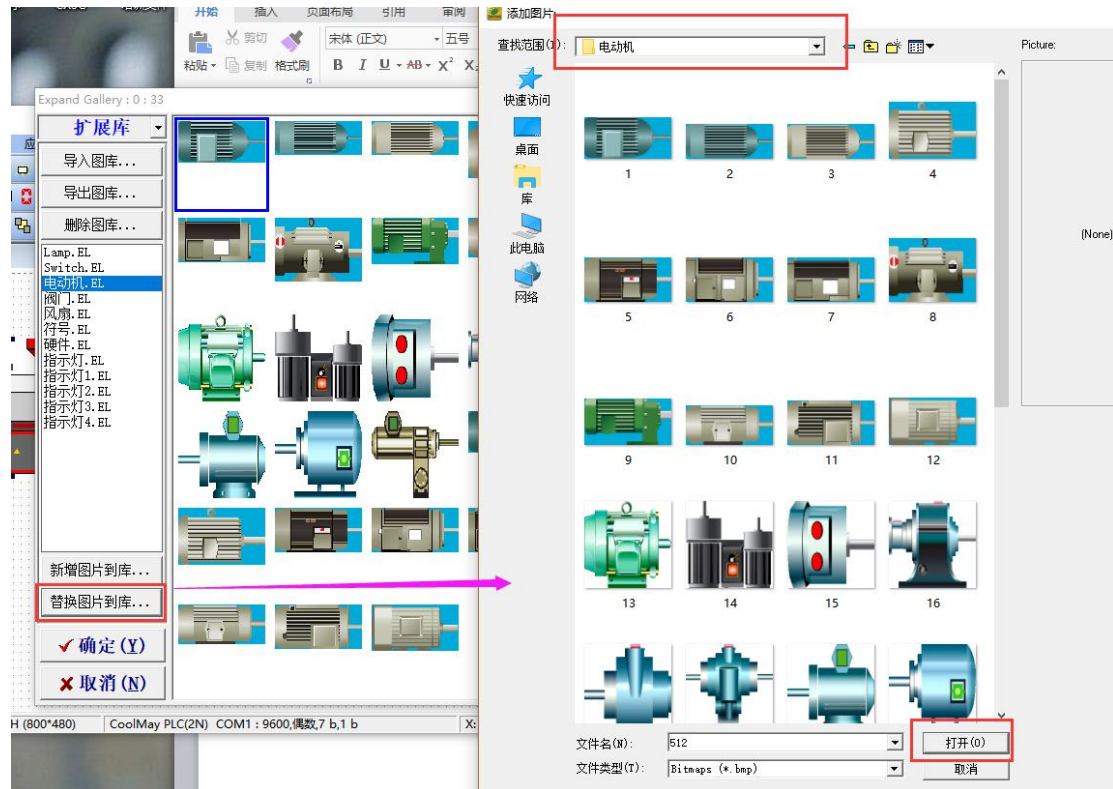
开始 插入 页面布局 引用 审阅
粘贴 剪切 复制 格式刷
宋体 (正文) 五号
B I U AB $X^2$ X

Expand Gallery : 0 : 33

扩展库
导入图库...
导出图库...
删除图库...
Lamp.EL
Switch.EL
电动机.EL
阀门.EL
风扇.EL
符号.EL
硬件.EL
指示灯.EL
指示灯1.EL
指示灯2.EL
指示灯3.EL
指示灯4.EL
新增图片到库...
替换图片到库...
✔ 确定(Y)
✘ 取消(N)

H (800*480) CoolMay PLC(2N) COM1 : 9600,偶数,7 b,1 b X:

添加图片
查找范围(I): 电动机
快速访问
桌面
库
此电脑
网络
Picture:
(None)
1 2 3 4
5 6 7 8
9 10 11 12
13 14 15 16
文件名(N): 512
文件类型(T): Bitmaps (*.bmp)
打开(O)
取消